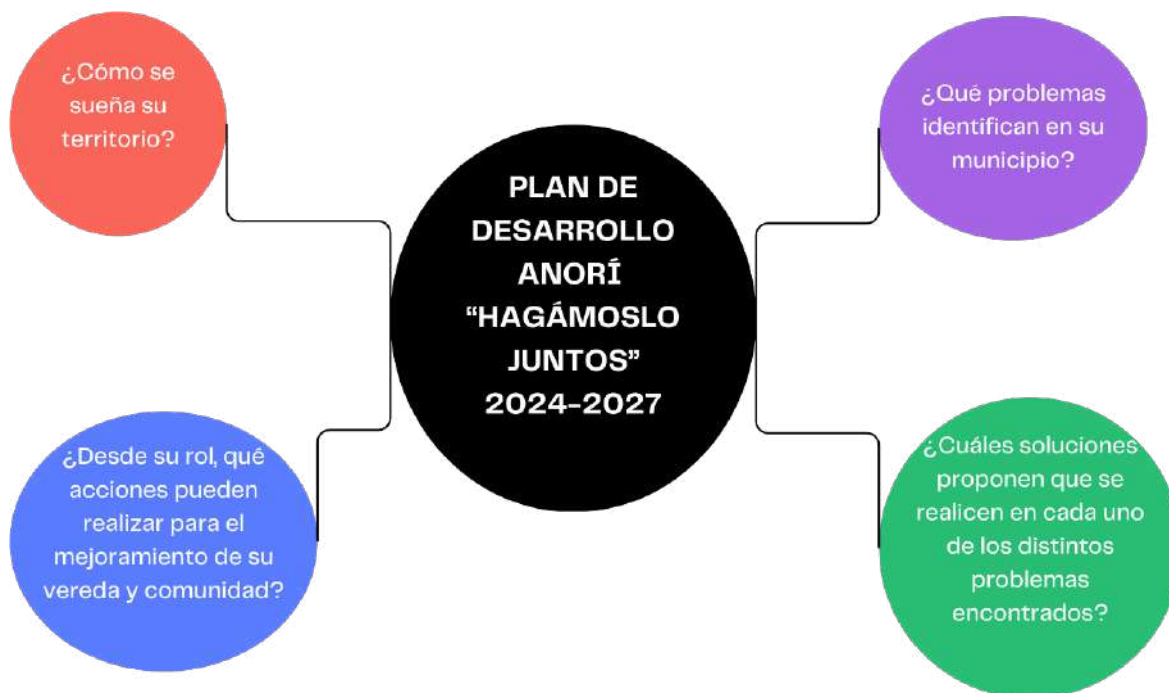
PLAN DE DESARROLLO ANORÍ “HAGÁMOSLO JUNTOS” 2024-2027

¿Cómo se sueña su territorio?

¿Qué problemas identifican en su municipio?

¿Desde su rol, qué acciones pueden realizar para el mejoramiento de su vereda y comunidad?

¿Cuáles soluciones proponen que se realicen en cada uno de los distintos problemas encontrados?